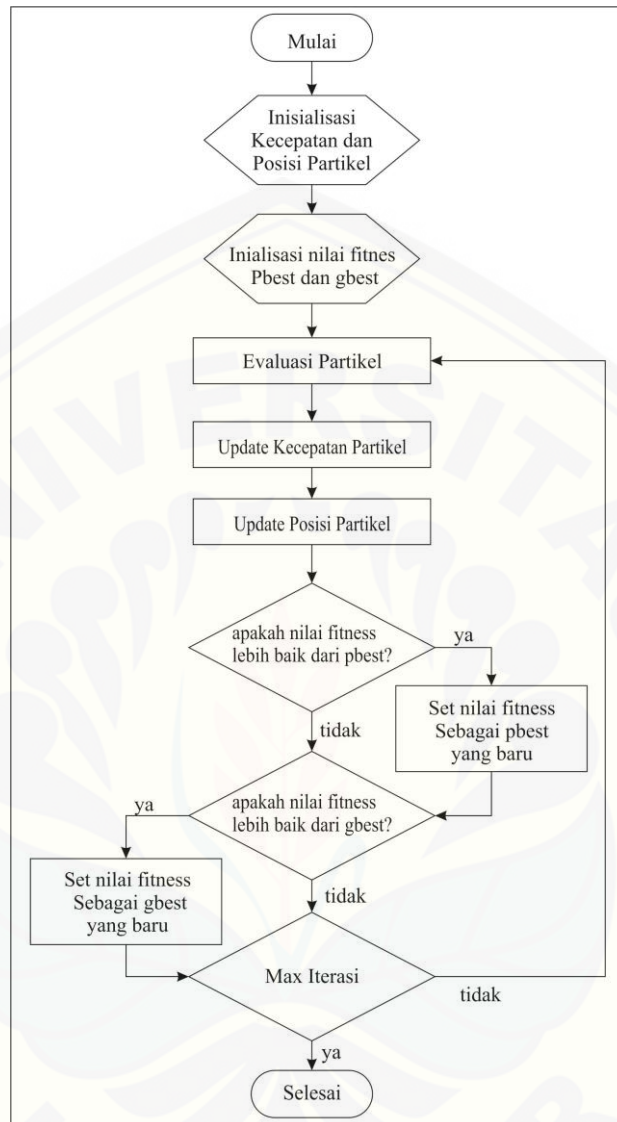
Mulai

Inisialisasi Kecepatan dan Posisi Partikel

Inialisasi nilai fitnes Pbest dan gbest

Evaluasi Partikel

Update Kecepatan Partikel

Update Posisi Partikel

apakah nilai fitness lebih baik dari pbest?

ya

Set nilai fitness Sebagai pbest yang baru

tidak

apakah nilai fitness lebih baik dari gbest?

ya

Set nilai fitness Sebagai gbest yang baru

tidak

Max Iterasi

tidak

ya

Selesai